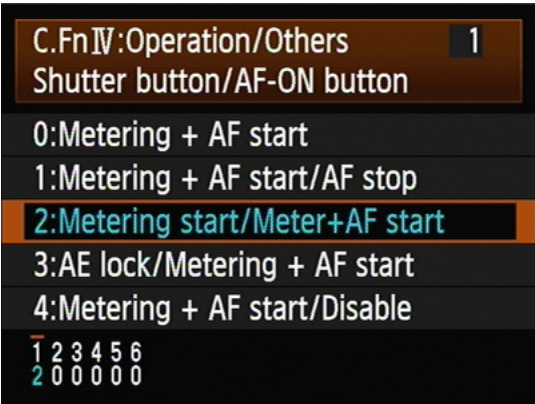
C.Fn IV:Operation/Others 1
Shutter button/AF-ON button

0:Metering + AF start
1:Metering + AF start/AF stop
2:Metering start/Meter+AF start
3:AE lock/Metering + AF start
4:Metering + AF start/Disable

1 2 3 4 5 6
2 0 0 0 0 0